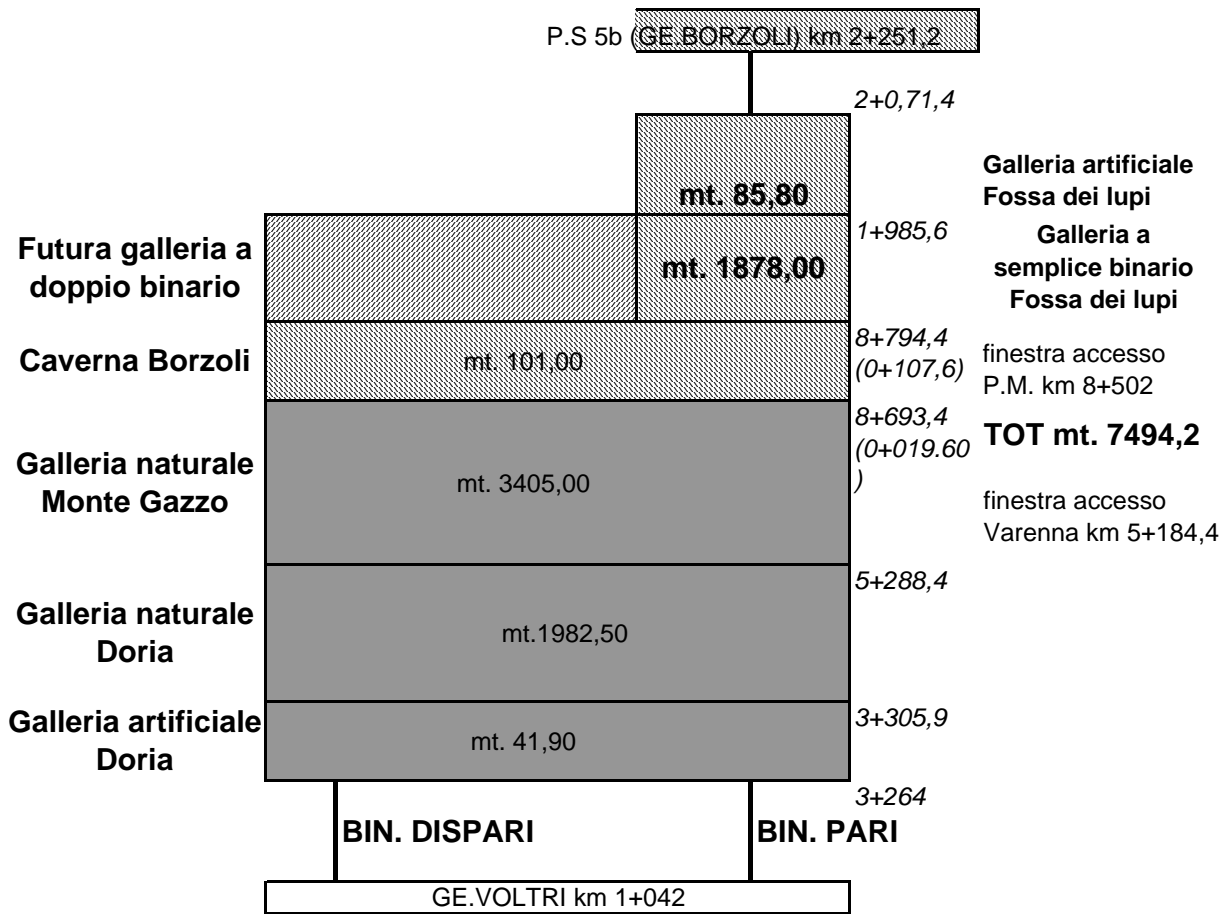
P.S 5b (GE.BORZOLI) km 2+251,2

2+0,71,4

mt. 85,80

Galleria artificiale Fossa dei lupi

Futura galleria a doppio binario

1+985,6

mt. 1878,00

Galleria a semplice binario Fossa dei lupi

Caverna Borzoli

mt. 101,00

8+794,4 (0+107,6)

finestra accesso P.M. km 8+502

8+693,4 (0+019.60 )

TOT mt. 7494,2

Galleria naturale Monte Gazzo

mt. 3405,00

finestra accesso Varenna km 5+184,4

5+288,4

Galleria naturale Doria

mt.1982,50

Galleria artificiale Doria

mt. 41,90

3+305,9

3+264

BIN. DISPARI

BIN. PARI

GE.VOLTRI km 1+042